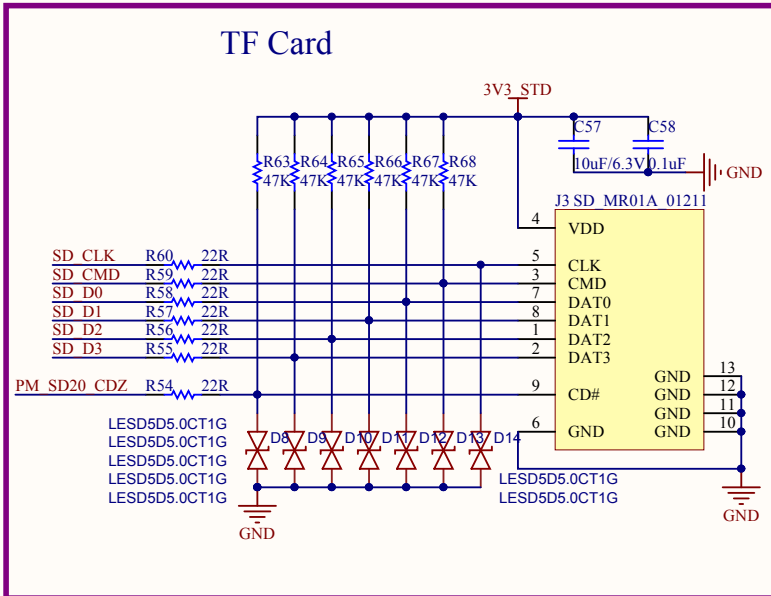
TF Card

3V3_STD

C57
C58
10uF/6.3V
0.1uF
GND

R63 47K
R64 47K
R65 47K
R66 47K
R67 47K
R68 47K

J3 SD_MR01A_01211

SD_CLK R60 22R
SD_CMD R59 22R
SD_D0 R58 22R
SD_D1 R57 22R
SD_D2 R56 22R
SD_D3 R55 22R
PM_SD20_CDZ R54 22R

4 VDD
5 CLK
3 CMD
7 DAT0
8 DAT1
1 DAT2
2 DAT3
9 CD#
6 GND

GND 13
GND 12
GND 11
GND 10

LESD5D5.0CT1G
LESD5D5.0CT1G
LESD5D5.0CT1G
LESD5D5.0CT1G
LESD5D5.0CT1G

D8 D9 D10 D11 D12 D13 D14

LESD5D5.0CT1G
LESD5D5.0CT1G

GND
GND